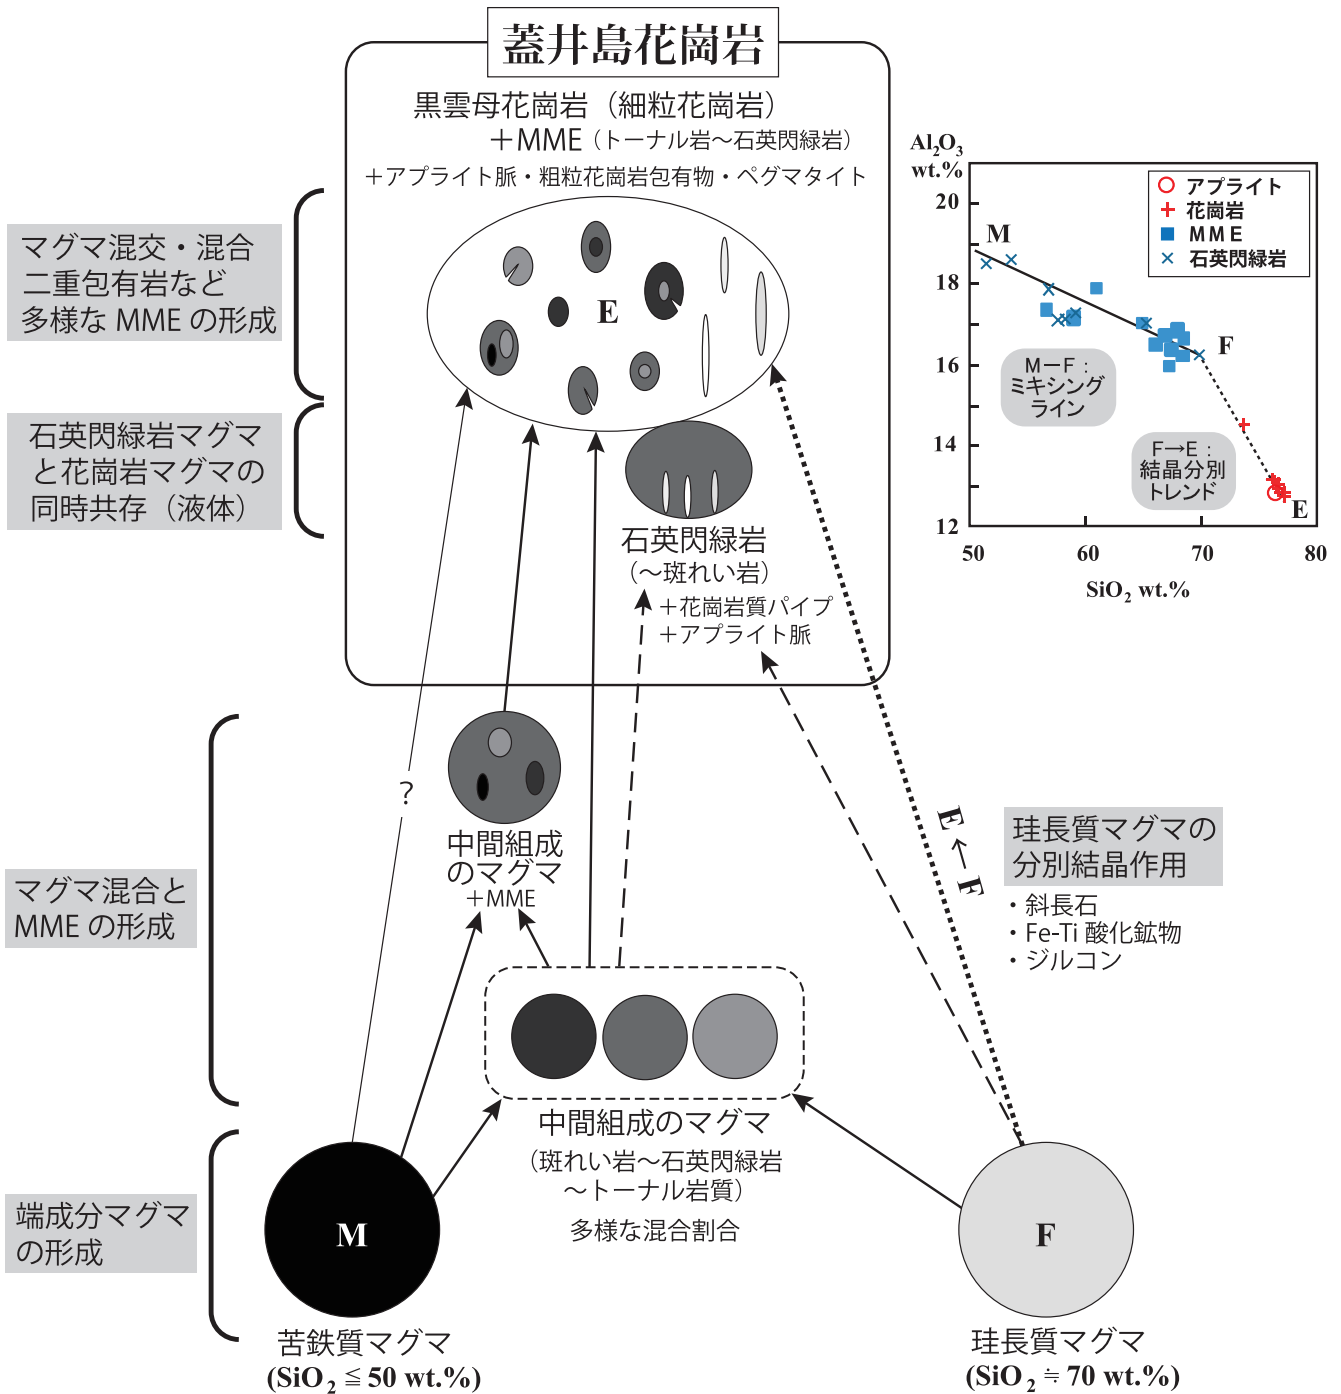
蓋井島花崗岩

黒雲母花崗岩（細粒花崗岩）
＋MME（トーナル岩～石英閃緑岩）
＋アプライト脈・粗粒花崗岩包有物・ペグマタイト

E

石英閃緑岩
（～斑れい岩）
＋花崗岩質パイプ
＋アプライト脈

マグマ混交・混合
二重包有岩など
多様な MME の形成

石英閃緑岩マグマ
と花崗岩マグマの
同時共存（液体）

$Al_2O_3$ wt.%

○ アプライト
＋ 花崗岩
■ MME
× 石英閃緑岩

M
F
E

M−F：
ミキシング
ライン

F→E：
結晶分別
トレンド

20
18
16
14
12
50
60
70
80
$SiO_2$ wt.%

?

中間組成
のマグマ
＋MME

E←F

珪長質マグマの
分別結晶作用
・斜長石
・Fe-Ti 酸化鉱物
・ジルコン

マグマ混合と
MME の形成

中間組成のマグマ
（斑れい岩～石英閃緑岩
～トーナル岩質）
多様な混合割合

端成分マグマ
の形成

M

F

苦鉄質マグマ
($SiO_2 \leqq 50$ wt.%)

珪長質マグマ
($SiO_2 \fallingdotseq 70$ wt.%)